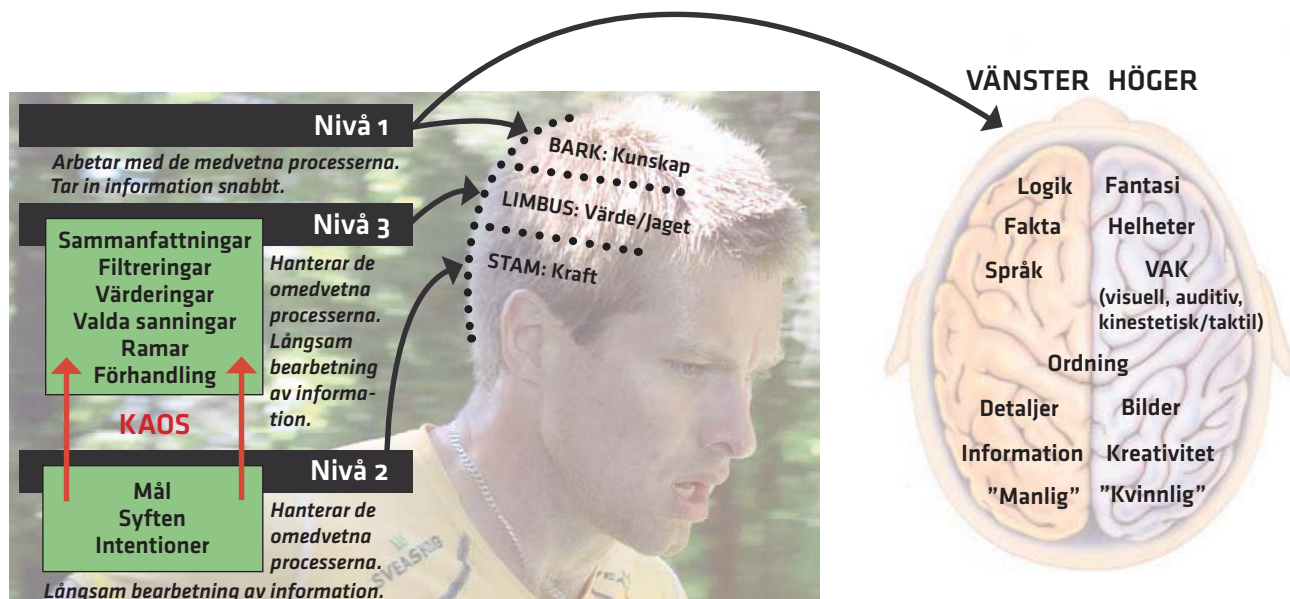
Nivå 1

Arbetar med de medvetna processerna. Tar in information snabbt.

Nivå 3

Sammanfattningar
Filtreringar
Värderingar
Valda sanningar
Ramar
Förhandling

Hanterar de omedvetna processerna. Långsam bearbetning av information.

KAOS

Nivå 2

Mål
Syften
Intentioner

Hanterar de omedvetna processerna.

Långsam bearbetning av information.

BARK: Kunskap

LIMBUS: Värde/Jaget

STAM: Kraft

SVEASKOG

VÄNSTER HÖGER

Logik
Fakta
Språk
Detaljer
Information
"Manlig"

Fantasi
Helheter
VAK
(visuell, auditiv, kinestetisk/taktil)
Ordning
Bilder
Kreativitet
"Kvinnlig"